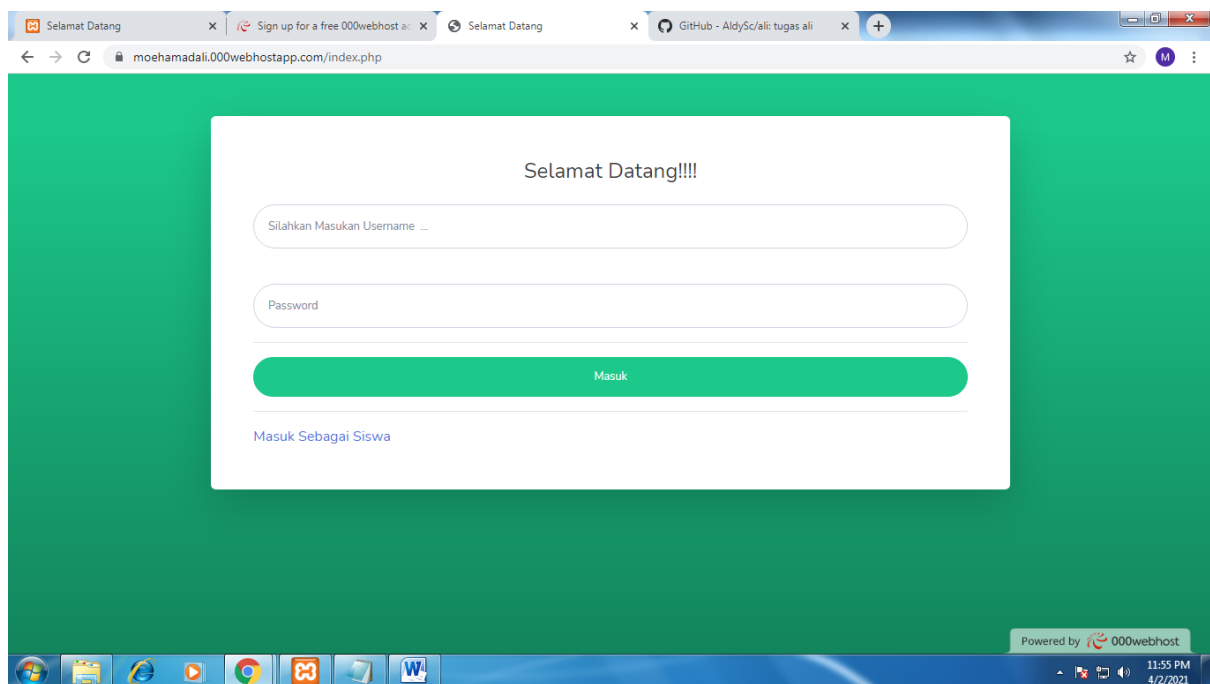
Selamat Datang
Sign up for a free 000webhost ac
Selamat Datang
GitHub - AldySc/ali: tugas ali

moehamadali.000webhostapp.com/index.php

M

Selamat Datang!!!!

Silahkan Masukan Username ...

Password

Masuk

Masuk Sebagai Siswa

Powered by 000webhost

11:55 PM
4/2/2021